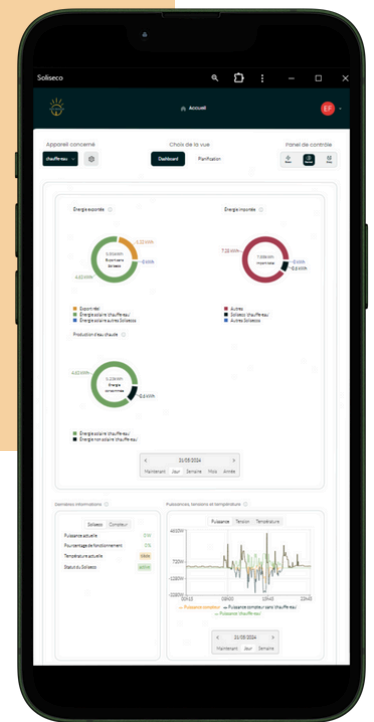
Soliseco

Accueil

EF

Appareil concerné

Chauffe-eau

Choix de la vue

Dashboard

Planification

Panel de contrôle

Énergie apportée

Énergie importée

Importé réel

Énergie solaire chauffe-eau

Énergie solaire autres Soliseco

Autres

Soliseco chauffe-eau

Autres Soliseco

Production d'eau chaude

Énergie solaire chauffe-eau

Énergie non solaire chauffe-eau

31/08/2024

Maintenant

Jour

Semaine

Mois

Année

Dernières informations

Soliseco

Compteur

Puissance actuelle

Pourcentage de fonctionnement

Température actuelle

Statut du Soliseco

Puissances, tensions et température

Puissance

Tension

Température

Puissance compteur

Puissance compteur sans chauffe-eau

Puissance chauffe-eau

31/08/2024

Maintenant

Jour

Semaine